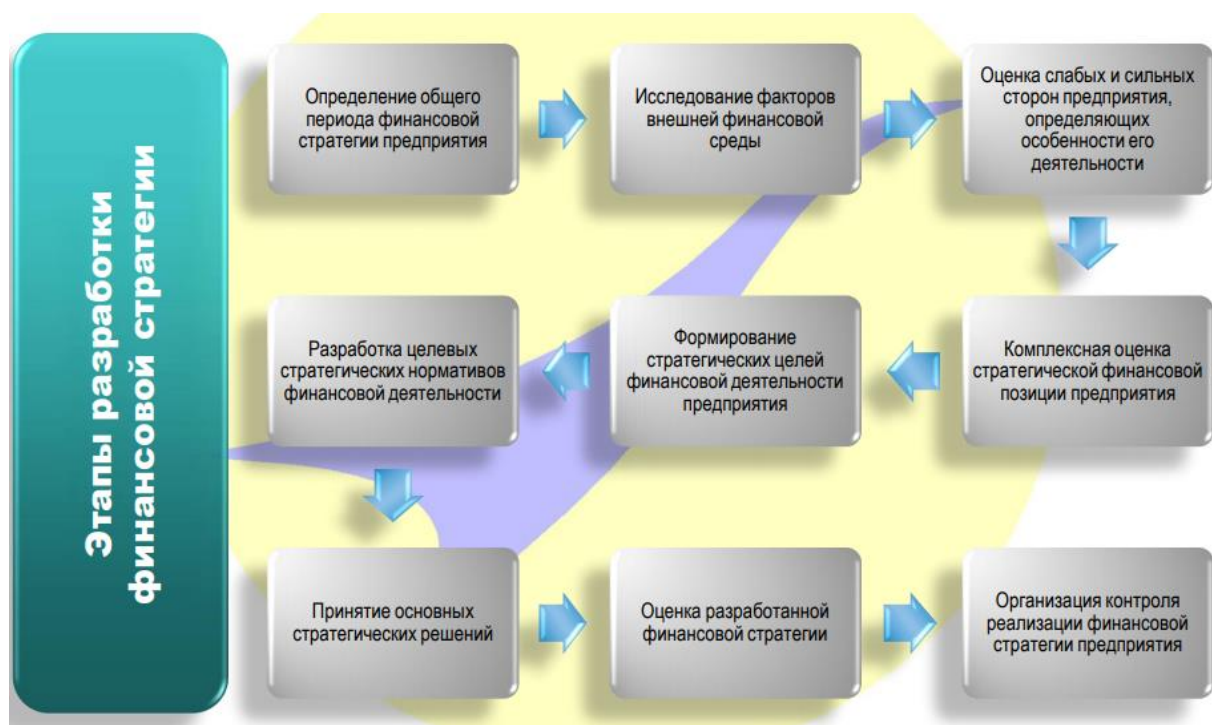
Этапы разработки финансовой стратегии

Определение общего периода финансовой стратегии предприятия

Исследование факторов внешней финансовой среды

Оценка слабых и сильных сторон предприятия, определяющих особенности его деятельности

Комплексная оценка стратегической финансовой позиции предприятия

Формирование стратегических целей финансовой деятельности предприятия

Разработка целевых стратегических нормативов финансовой деятельности

Принятие основных стратегических решений

Оценка разработанной финансовой стратегии

Организация контроля реализации финансовой стратегии предприятия